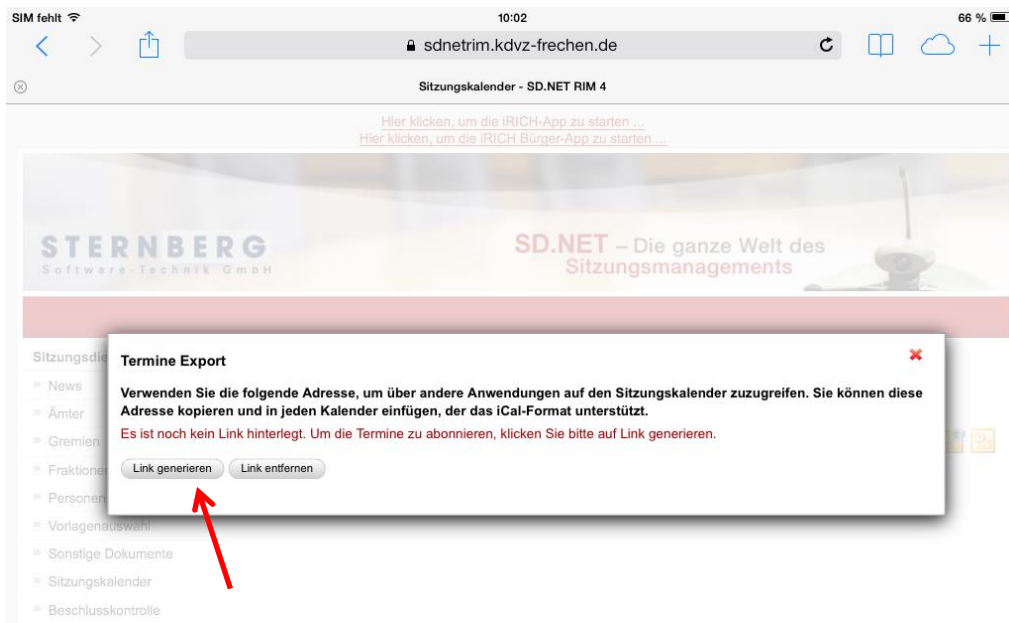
SIM fehlt
10:02
66 %
sdnetrim.kdvz-frechen.de
Sitzungskalender - SD.NET RIM 4

Hier klicken, um die iRICH-App zu starten ...
Hier klicken, um die iRICH Bürger-App zu starten ...

STERNBERG
Software-Technik GmbH

SD.NET – Die ganze Welt des Sitzungsmanagements

Sitzungsdie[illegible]
News
Ämter
Gremien
Fraktione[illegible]
Personen
Vorlagenauswahl
Sonstige Dokumente
Sitzungskalender
Beschlusskontrolle

Termine Export

Verwenden Sie die folgende Adresse, um über andere Anwendungen auf den Sitzungskalender zuzugreifen. Sie können diese Adresse kopieren und in jeden Kalender einfügen, der das iCal-Format unterstützt.

Es ist noch kein Link hinterlegt. Um die Termine zu abonnieren, klicken Sie bitte auf Link generieren.

Link generieren
Link entfernen